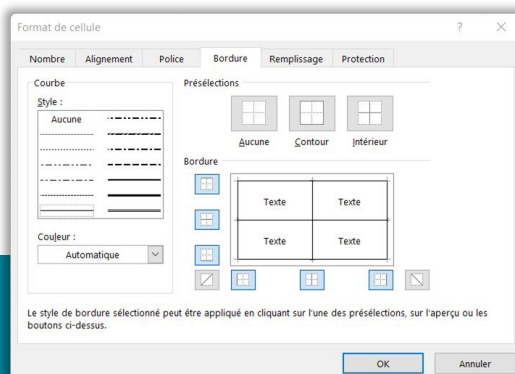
Format de cellule

?

Nombre
Alignement
Police
Bordure
Remplissage
Protection

Courbe
Style :
Aucune

Couleur :
Automatique

Présélections
Aucune
Contour
Intérieur

Bordure

Texte
Texte
Texte
Texte

Le style de bordure sélectionné peut être appliqué en cliquant sur l'une des présélections, sur l'aperçu ou les boutons ci-dessus.

OK
Annuler